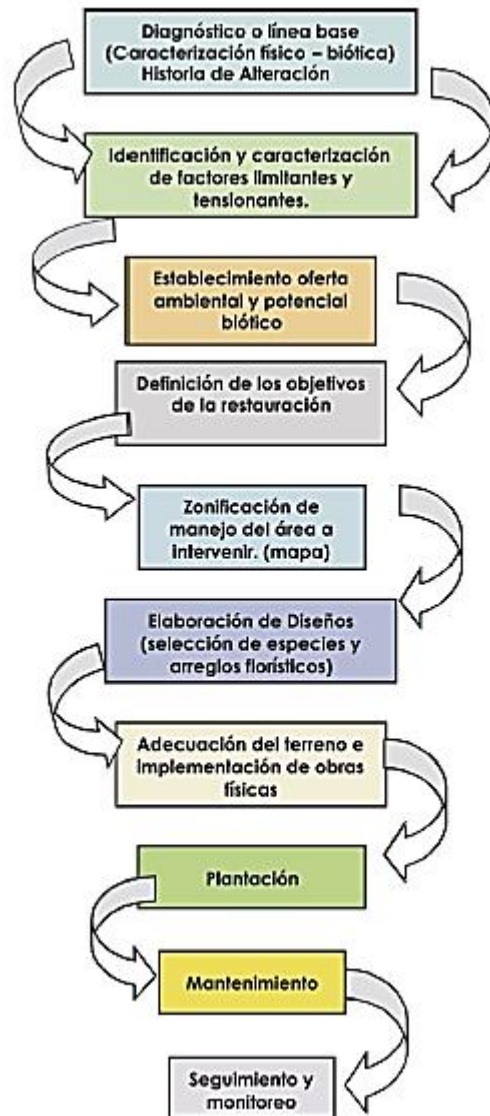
Diagnóstico o línea base
(Caracterización físico – biótica)
Historia de Alteración

Identificación y caracterización de factores limitantes y tensionantes.

Establecimiento oferta ambiental y potencial biótico

Definición de los objetivos de la restauración

Zonificación de manejo del área a intervenir. (mapa)

Elaboración de Diseños (selección de especies y arreglos florísticos)

Adecuación del terreno e implementación de obras físicas

Plantación

Mantenimiento

Seguimiento y monitoreo